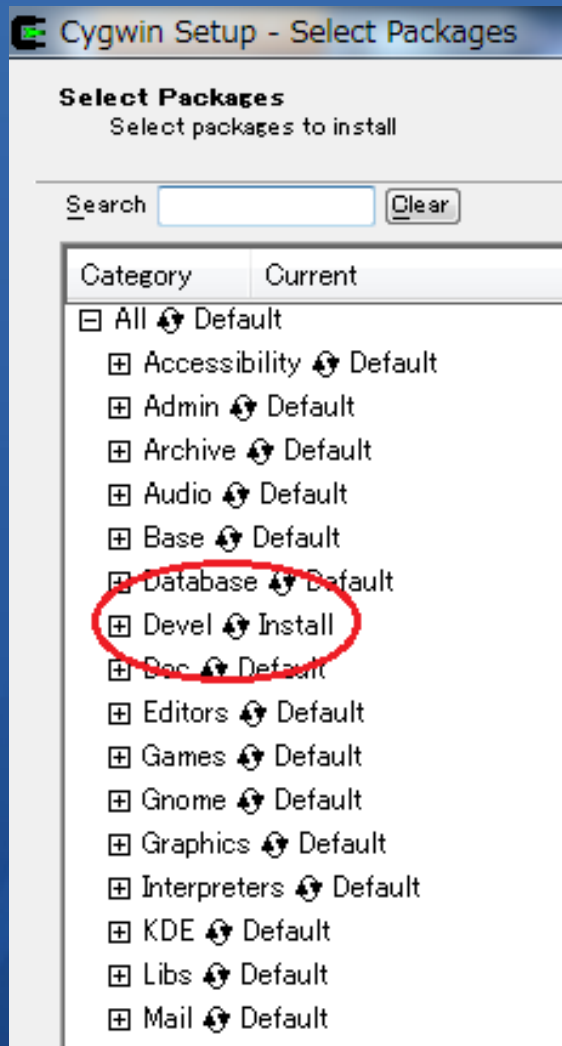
Cygwin Setup - Select Packages

Select Packages
Select packages to install

Search  Clear

| Category | Current |
|---|---|

⊟ All Default
⊞ Accessibility Default
⊞ Admin Default
⊞ Archive Default
⊞ Audio Default
⊞ Base Default
⊞ Database Default
⊞ Devel Install
⊞ Doc Default
⊞ Editors Default
⊞ Games Default
⊞ Gnome Default
⊞ Graphics Default
⊞ Interpreters Default
⊞ KDE Default
⊞ Libs Default
⊞ Mail Default